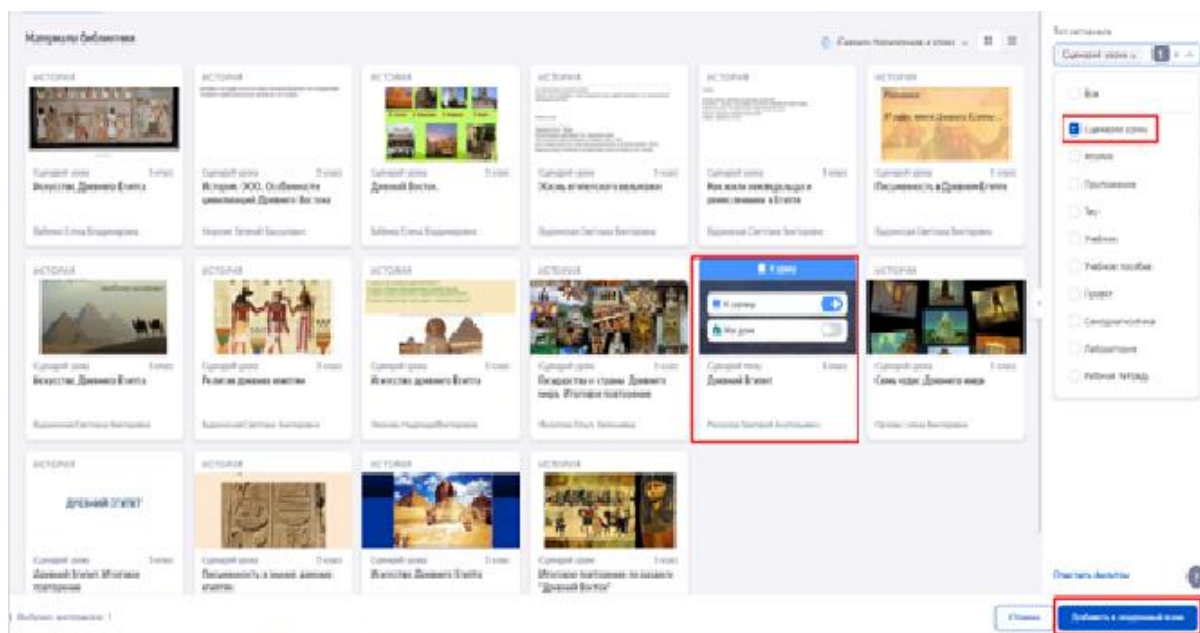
Материалы библиотеки

ИСТОРИЯ
Сценарий урока 5 класс
Искусство Древнего Египта
Зябкина Елена Владимировна

ИСТОРИЯ
Сценарий урока 5 класс
История. ЭОО. Особенности цивилизаций Древнего Востока
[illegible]

ИСТОРИЯ
Сценарий урока 5 класс
Древний Восток.
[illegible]

ИСТОРИЯ
Сценарий урока 5 класс
Жизнь египетского вельможи
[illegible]

ИСТОРИЯ
Сценарий урока 5 класс
Как жили земледельцы и ремесленники в Египте
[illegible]

ИСТОРИЯ
Сценарий урока 5 класс
Письменность в Древнем Египте
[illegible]

ИСТОРИЯ
Сценарий урока 5 класс
Искусство Древнего Египта
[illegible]

ИСТОРИЯ
Сценарий урока 5 класс
Религия древних египтян
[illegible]

ИСТОРИЯ
Сценарий урока 5 класс
Искусство древнего Египта
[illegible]

ИСТОРИЯ
Сценарий урока 5 класс
Государства и страны Древнего мира. Итоговое повторение
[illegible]

К уроку
К уроку
На дом
Сценарий темы 5 класс
Древний Египет
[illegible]

ИСТОРИЯ
Сценарий урока 5 класс
Семь чудес Древнего мира
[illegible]

ИСТОРИЯ
ДРЕВНИЙ ЕГИПЕТ
Сценарий урока 5 класс
Древний Египет. Итоговое повторение

ИСТОРИЯ
Сценарий урока 5 класс
Письменность и знания древних египтян

ИСТОРИЯ
Сценарий урока 5 класс
Искусство Древнего Египта

ИСТОРИЯ
Сценарий урока 5 класс
Итоговое повторение по разделу "Древний Восток"

Тип материала
Сценарии уроков
Все
Сценарии уроков
Игровое
Приложение
Тест
Учебник
Учебное пособие
Проект
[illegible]
Лаборатория
Рабочая тетрадь

Очистить фильтры

Выбрано материалов: 1
Отмена
Добавить в сценарий темы